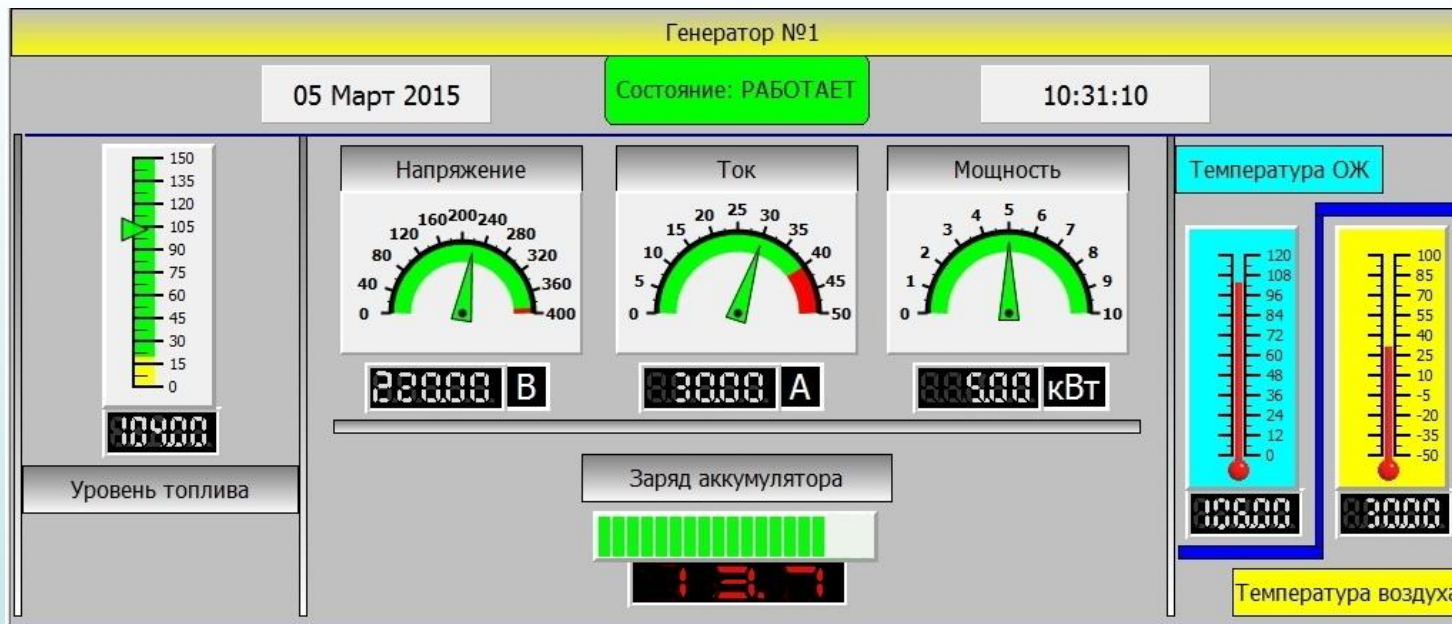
Генератор №1

05 Март 2015

Состояние: РАБОТАЕТ

10:31:10

150
135
120
105
90
75
60
45
30
15
0

104.00

Уровень топлива

Напряжение

0
40
80
120
160
200
240
280
320
360
400

220.00 В

Ток

0
5
10
15
20
25
30
35
40
45
50

30.00 А

Мощность

0
1
2
3
4
5
6
7
8
9
10

5.00 кВт

Заряд аккумулятора

13.7

Температура ОЖ

120
108
96
84
72
60
48
36
24
12
0

106.00

100
85
70
55
40
25
10
-5
-20
-35
-50

30.00

Температура воздуха